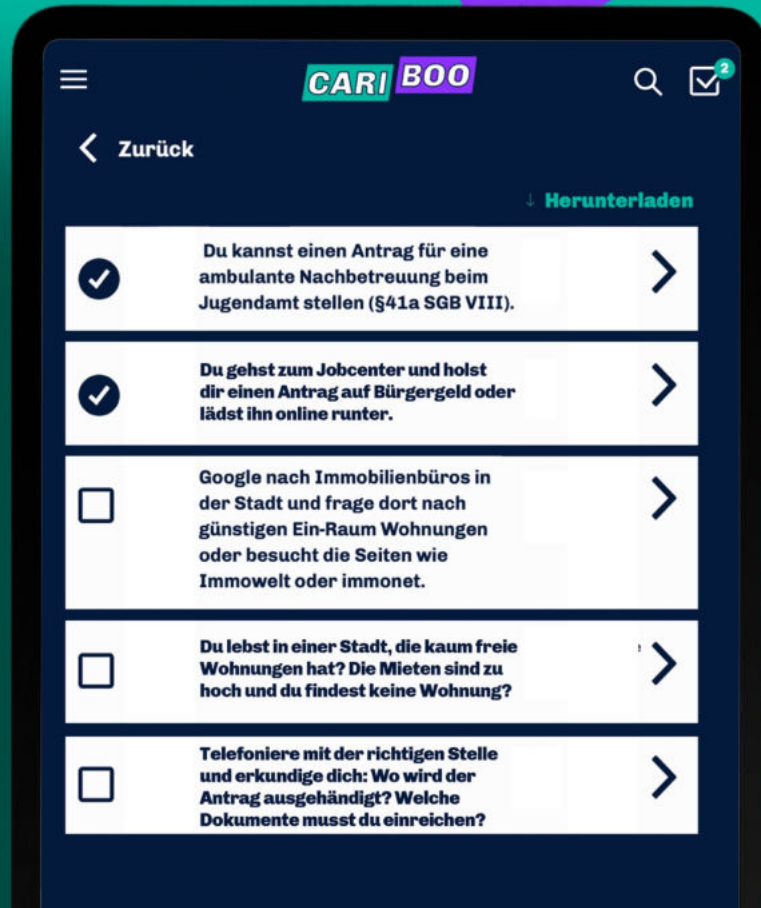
CARI BOO

2

Zurück

↓ Herunterladen

Du kannst einen Antrag für eine ambulante Nachbetreuung beim Jugendamt stellen (§41a SGB VIII).

Du gehst zum Jobcenter und holst dir einen Antrag auf Bürgergeld oder lädst ihn online runter.

Google nach Immobilienbüros in der Stadt und frage dort nach günstigen Ein-Raum Wohnungen oder besucht die Seiten wie Immowelt oder immonet.

Du lebst in einer Stadt, die kaum freie Wohnungen hat? Die Mieten sind zu hoch und du findest keine Wohnung?

Telefoniere mit der richtigen Stelle und erkundige dich: Wo wird der Antrag ausgehändigt? Welche Dokumente musst du einreichen?